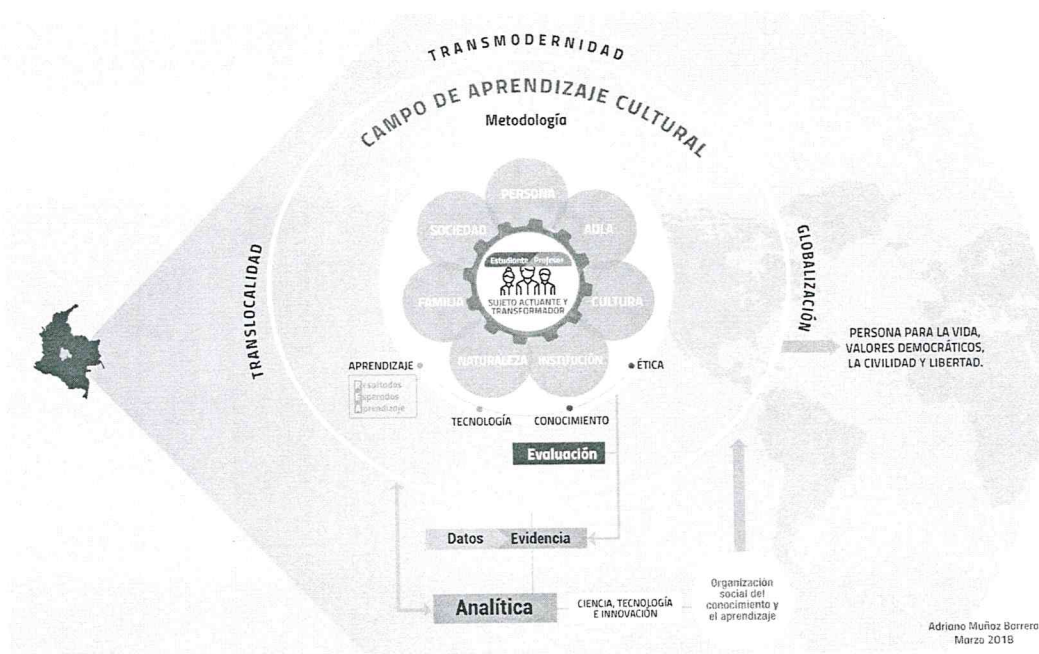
TRANSMODERNIDAD

CAMPO DE APRENDIZAJE CULTURAL

Metodología

TRANSLOCALIDAD

GLOBALIZACIÓN

PERSONA

SOCIEDAD

AULA

FAMILIA

CULTURA

NATURALEZA

INSTITUCIÓN

Estudiante Profesor

SUJETO ACTUANTE Y TRANSFORMADOR

APRENDIZAJE

Resultados
Esperados
Aprendizaje

ÉTICA

TECNOLOGÍA

CONOCIMIENTO

Evaluación

PERSONA PARA LA VIDA, VALORES DEMOCRÁTICOS, LA CIVILIDAD Y LIBERTAD.

Datos

Evidencia

Analítica

CIENCIA, TECNOLOGÍA E INNOVACIÓN

Organización social del conocimiento y el aprendizaje

Adriano Muñoz Barrera
Marzo 2018